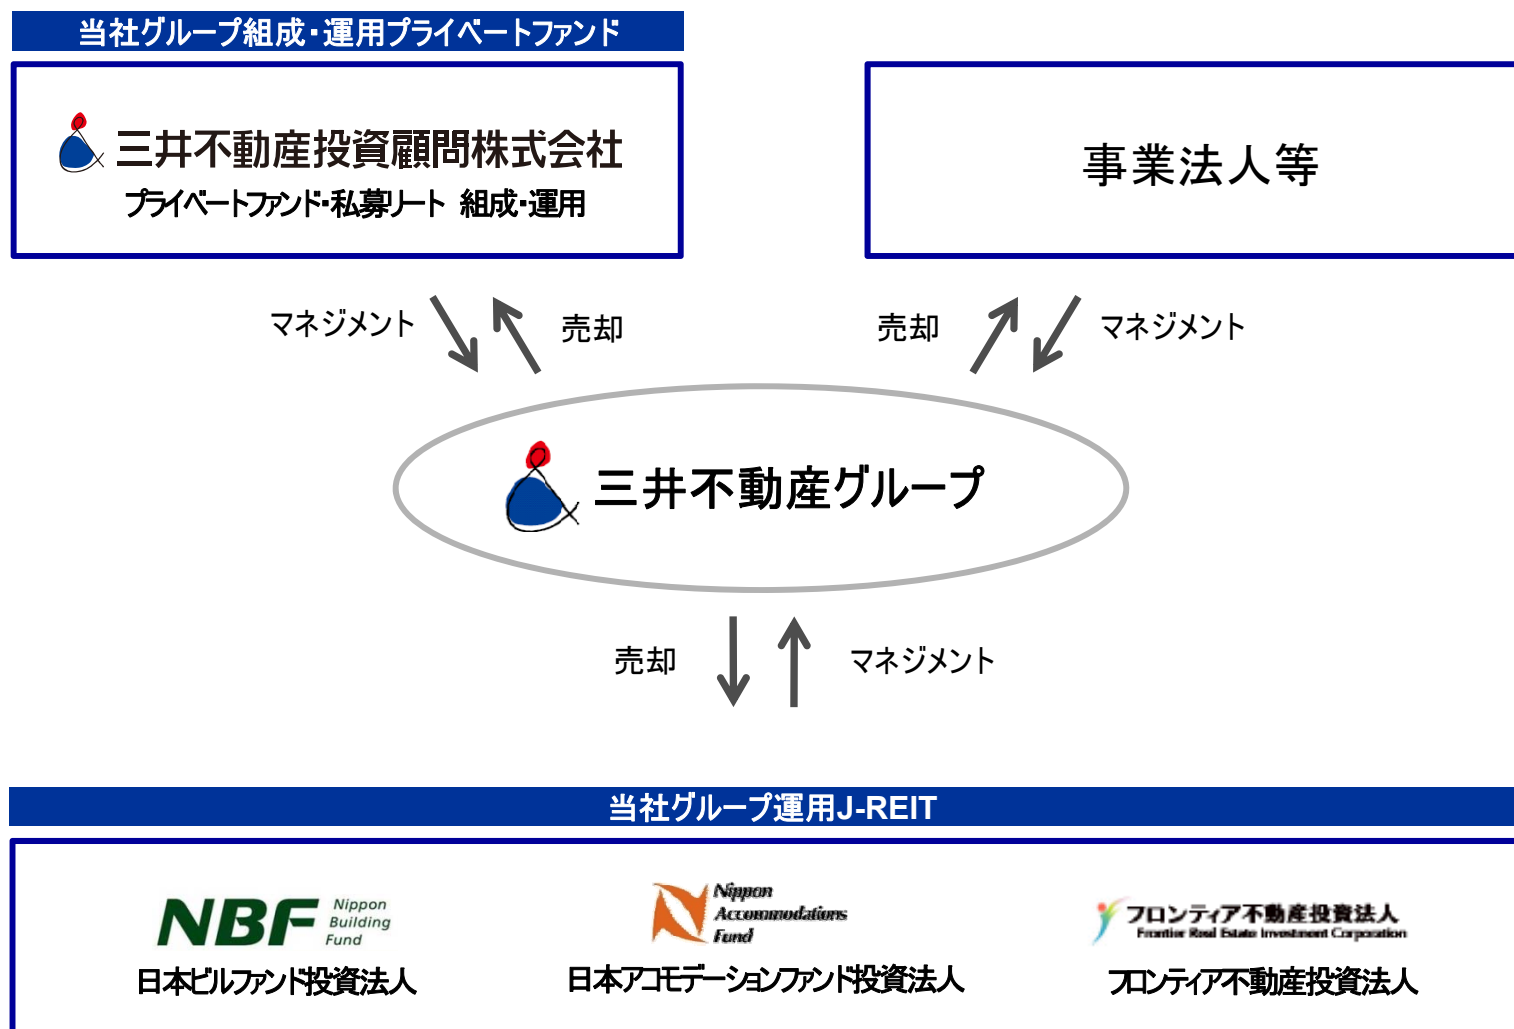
当社グループ組成・運用プライベートファンド

三井不動産投資顧問株式会社

プライベートファンド・私募リート 組成・運用

事業法人等

マネジメント

売却

売却

マネジメント

三井不動産グループ

売却

マネジメント

当社グループ運用J-REIT

NBF Nippon Building Fund

日本ビルファンド投資法人

Nippon Accommodations Fund

日本アコモデーションファンド投資法人

フロンティア不動産投資法人 Frontier Real Estate Investment Corporation

フロンティア不動産投資法人